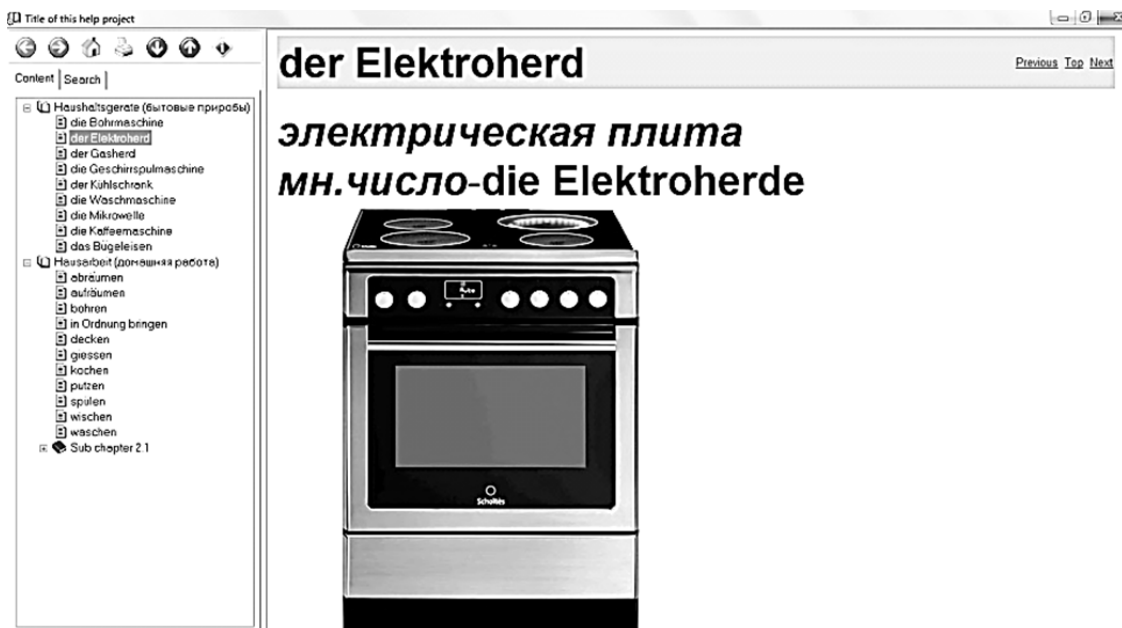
Title of this help project

Content Search

Haushaltsgerate (бытовые прирабы)
die Bohrmaschine
der Elektroherd
der Gasherd
die Geschirrspulmaschine
der Kühlschrank
die Waschmaschine
die Mikrowelle
die Kaffeemaschine
das Bügeleisen
Hausarbeit (домашняя работа)
abräumen
aufräumen
bohren
in Ordnung bringen
decken
giessen
kochen
putzen
spulen
wischen
waschen
Sub chapter 2.1

der Elektroherd

Previous Top Next

электрическая плита
мн.число-die Elektroherde

Scholtès